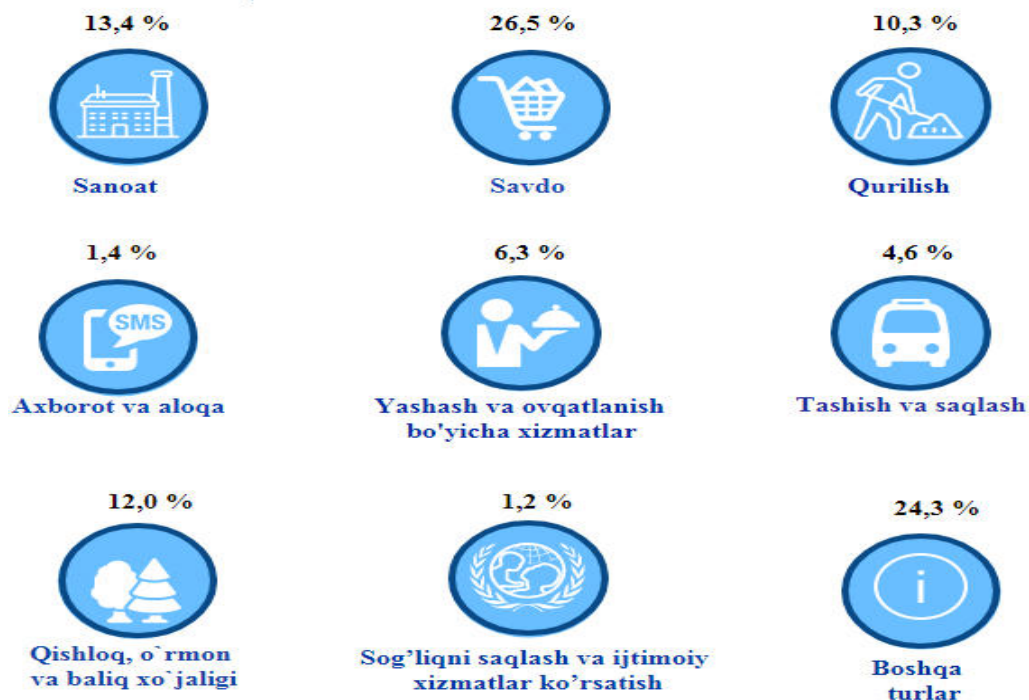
13,4 %

Sanoat

26,5 %

Savdo

10,3 %

Qurilish

1,4 %

SMS

Axborot va aloqa

6,3 %

Yashash va ovqatlanish bo'yicha xizmatlar

4,6 %

Tashish va saqlash

12,0 %

Qishloq, o`rmon va baliq xo`jaligi

1,2 %

Sog'liqni saqlash va ijtimoiy xizmatlar ko'rsatish

24,3 %

i

Boshqa turlar